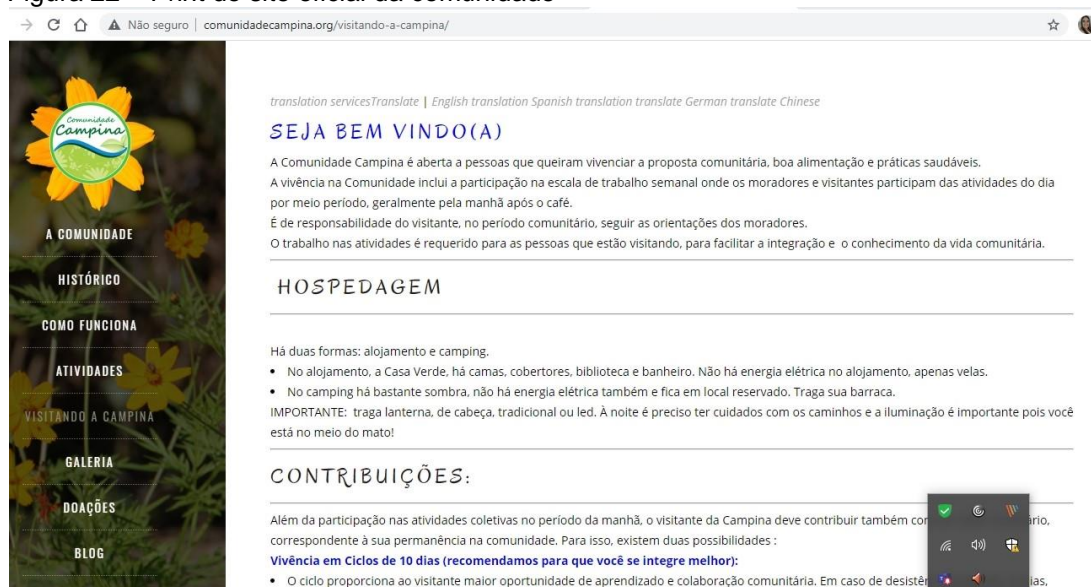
Figura 22 – Print do site oficial da comunidade

Não seguro | comunidadecampina.org/visitando-a-campina/

Comunidade Campina

A COMUNIDADE

HISTÓRICO

COMO FUNCIONA

ATIVIDADES

VISITANDO A CAMPINA

GALERIA

DOAÇÕES

BLOG

translation servicesTranslate | English translation Spanish translation translate German translate Chinese

SEJA BEM VINDO(A)

A Comunidade Campina é aberta a pessoas que queiram vivenciar a proposta comunitária, boa alimentação e práticas saudáveis.
A vivência na Comunidade inclui a participação na escala de trabalho semanal onde os moradores e visitantes participam das atividades do dia por meio período, geralmente pela manhã após o café.
É de responsabilidade do visitante, no período comunitário, seguir as orientações dos moradores.
O trabalho nas atividades é requerido para as pessoas que estão visitando, para facilitar a integração e o conhecimento da vida comunitária.

HOSPEDAGEM

Há duas formas: alojamento e camping.
• No alojamento, a Casa Verde, há camas, cobertores, biblioteca e banheiro. Não há energia elétrica no alojamento, apenas velas.
• No camping há bastante sombra, não há energia elétrica também e fica em local reservado. Traga sua barraca.
IMPORTANTE: traga lanterna, de cabeça, tradicional ou led. À noite é preciso ter cuidados com os caminhos e a iluminação é importante pois você está no meio do mato!

CONTRIBUIÇÕES:

Além da participação nas atividades coletivas no período da manhã, o visitante da Campina deve contribuir também co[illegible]ário, correspondente à sua permanência na comunidade. Para isso, existem duas possibilidades :
Vivência em Ciclos de 10 dias (recomendamos para que você se integre melhor):
• O ciclo proporciona ao visitante maior oportunidade de aprendizado e colaboração comunitária. Em caso de desistê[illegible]ias,